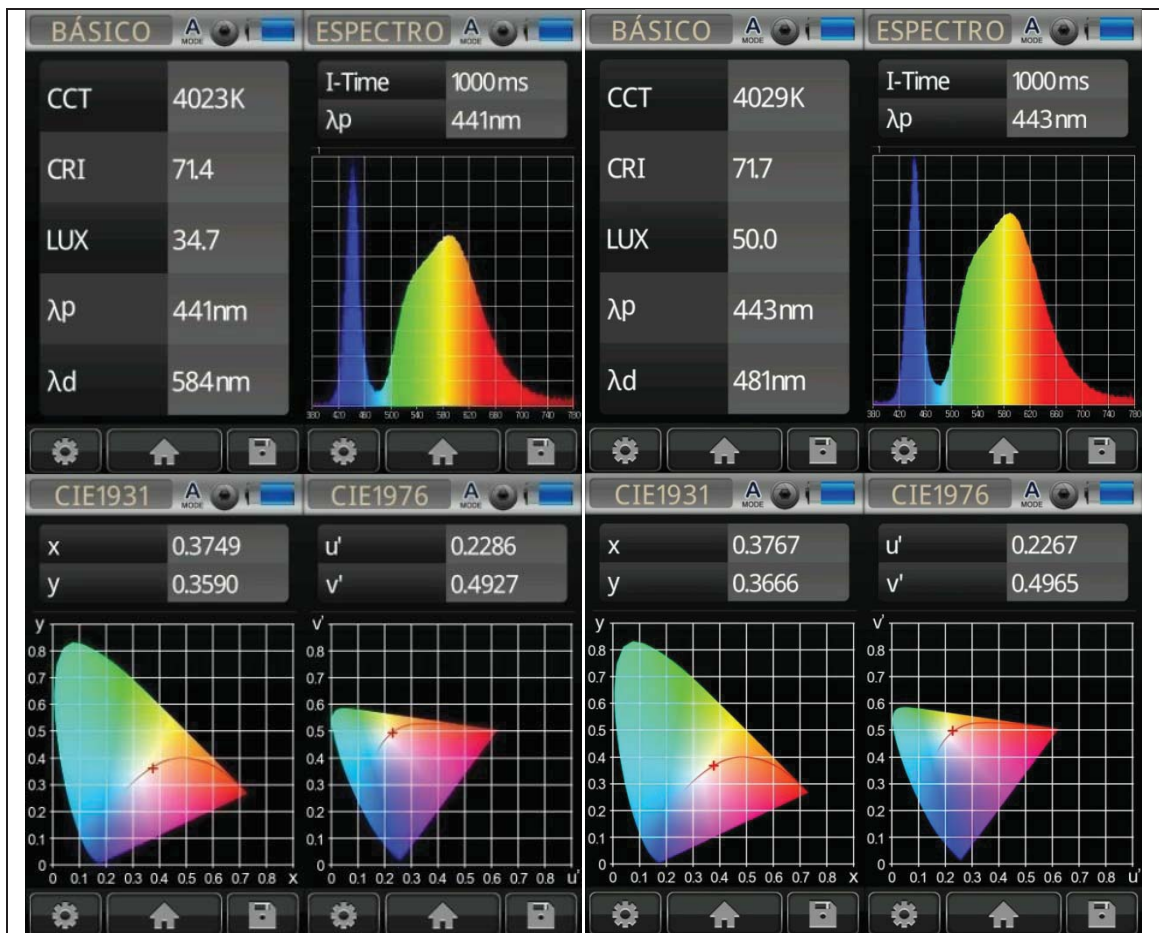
BÁSICO A MODE

| CCT | 4023K |
|---|---|
| CRI | 71.4 |
| LUX | 34.7 |
| λp | 441nm |
| λd | 584nm |

ESPECTRO A MODE

| I-Time | 1000ms |
|---|---|
| λp | 441nm |

380 420 460 500 540 580 620 660 700 740 780

BÁSICO A MODE

| CCT | 4029K |
|---|---|
| CRI | 71.7 |
| LUX | 50.0 |
| λp | 443nm |
| λd | 481nm |

ESPECTRO A MODE

| I-Time | 1000ms |
|---|---|
| λp | 443nm |

380 420 460 500 540 580 620 660 700 740 780

CIE1931 A MODE

| x | 0.3749 |
|---|---|
| y | 0.3590 |

y 0.8 0.7 0.6 0.5 0.4 0.3 0.2 0.1 0 0 0.1 0.2 0.3 0.4 0.5 0.6 0.7 0.8 x

CIE1976 A MODE

| u' | 0.2286 |
|---|---|
| v' | 0.4927 |

v' 0.8 0.7 0.6 0.5 0.4 0.3 0.2 0.1 0 0 0.1 0.2 0.3 0.4 0.5 0.6 0.7 0.8 u'

CIE1931 A MODE

| x | 0.3767 |
|---|---|
| y | 0.3666 |

y 0.8 0.7 0.6 0.5 0.4 0.3 0.2 0.1 0 0 0.1 0.2 0.3 0.4 0.5 0.6 0.7 0.8 x

CIE1976 A MODE

| u' | 0.2267 |
|---|---|
| v' | 0.4965 |

v' 0.8 0.7 0.6 0.5 0.4 0.3 0.2 0.1 0 0 0.1 0.2 0.3 0.4 0.5 0.6 0.7 0.8 u'